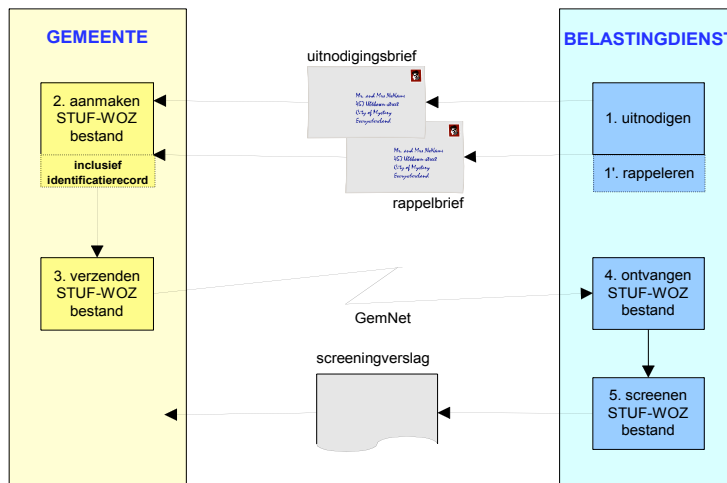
GEMEENTE

BELASTINGDIENST

uitnodigingsbrief

Mr. and Mrs NoName
451 Wildown street
City of Mystery
Everywhereland

Mr. and Mrs NoName
451 Wildown street
City of Mystery
Everywhereland

rappelbrief

2. aanmaken STUF-WOZ bestand

inclusief identificatierecord

1. uitnodigen

1'. rappeleren

3. verzenden STUF-WOZ bestand

GemNet

4. ontvangen STUF-WOZ bestand

screeningverslag

5. screenen STUF-WOZ bestand